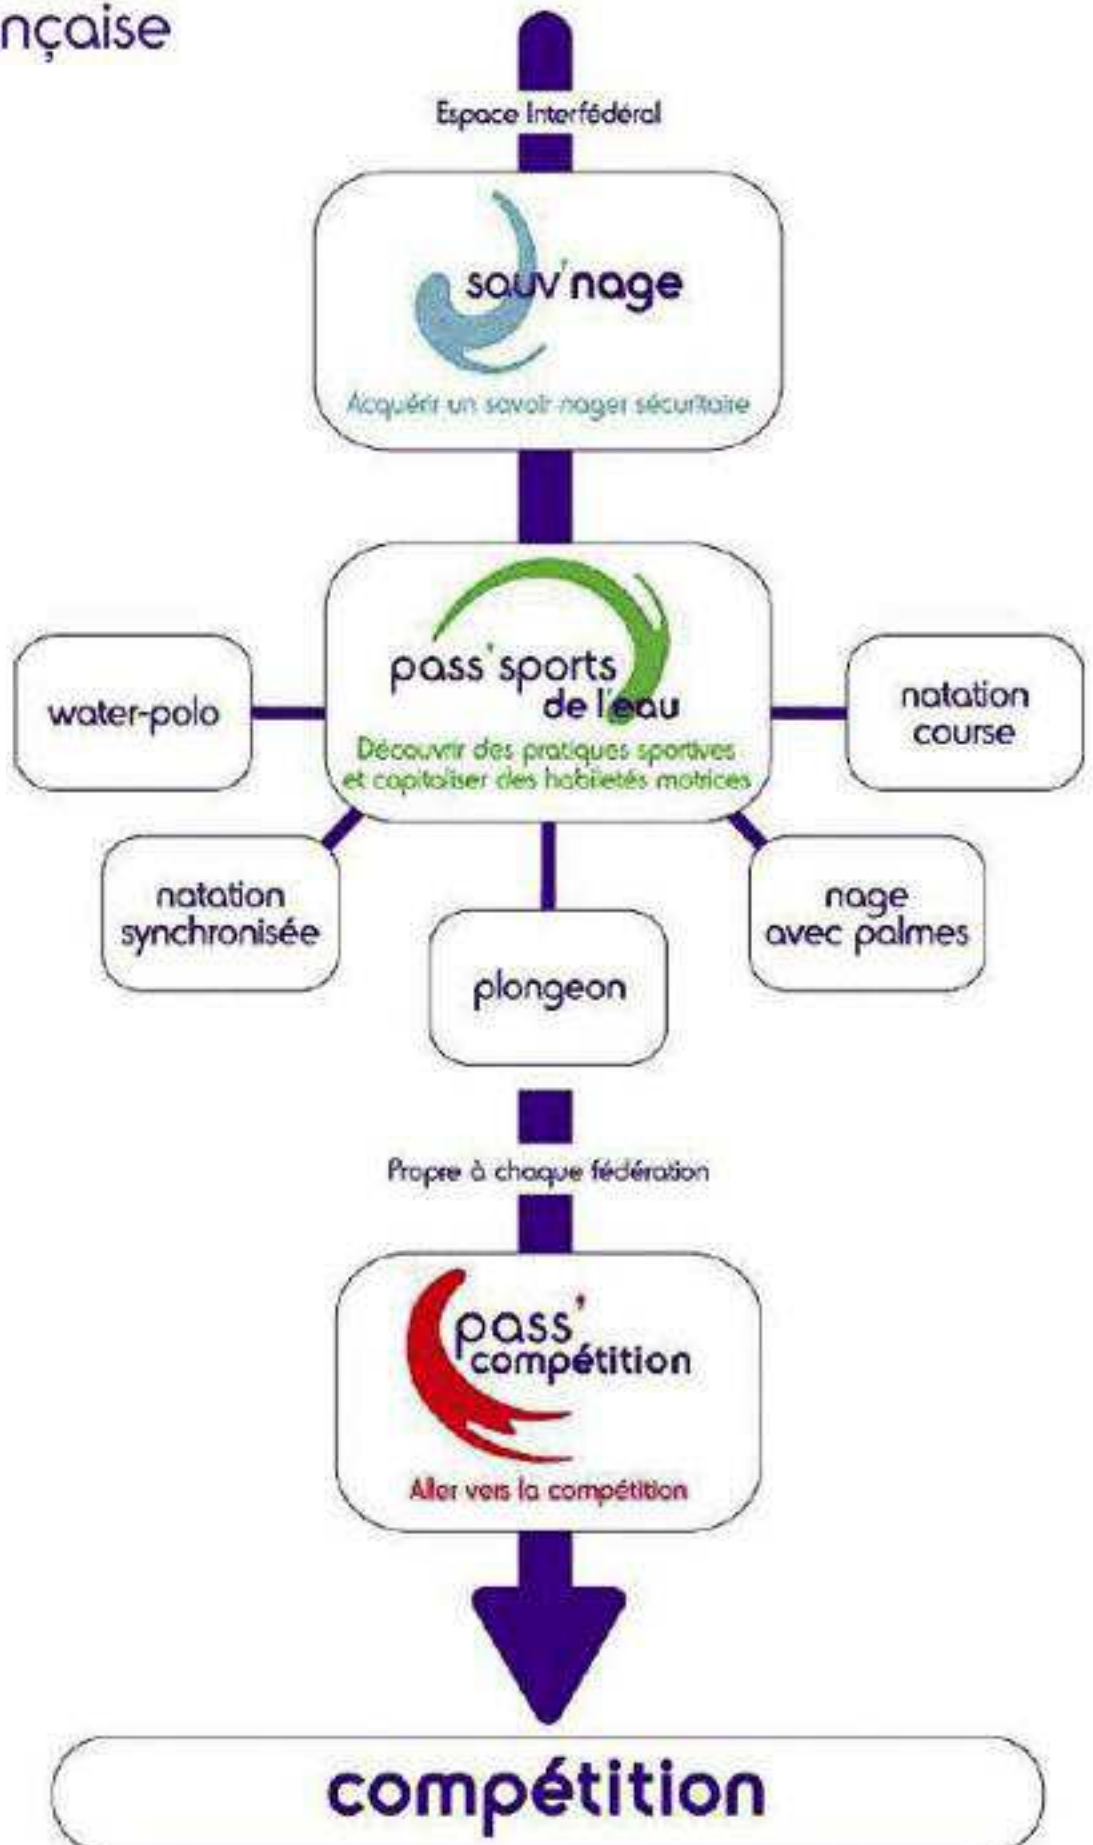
nçaise

Espace Interfédéral

sauv'nage

Acquérir un savoir nager sécuritaire

water-polo

pass'sports de l'eau

Découvrir des pratiques sportives et capitaliser des habiletés motrices

natation course

natation synchronisée

plongeon

nage avec palmes

Propre à chaque fédération

pass' compétition

Aller vers la compétition

compétition